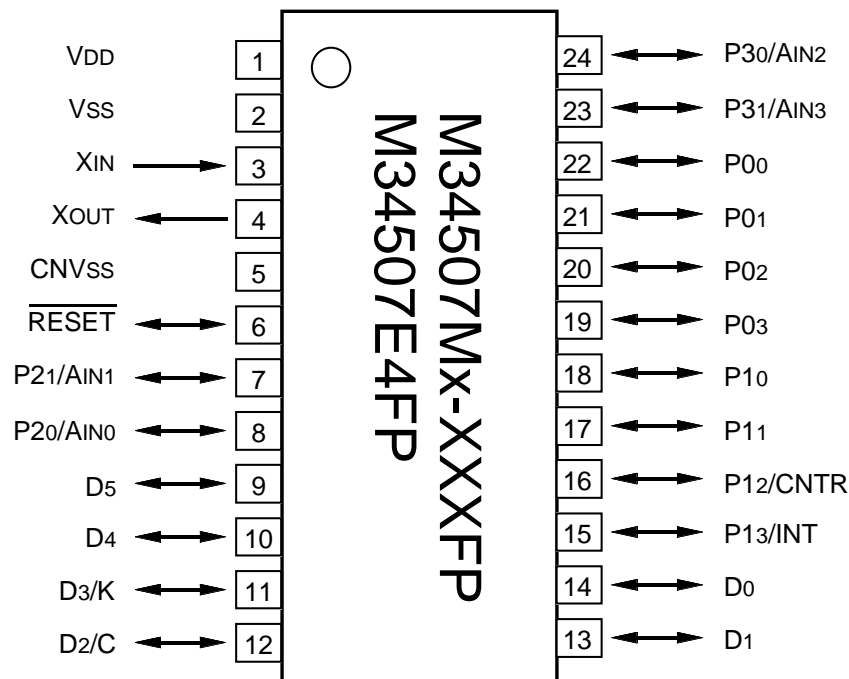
VDD 1
VSS 2
XIN 3
XOUT 4
CNVSS 5
$\overline{\text{RESET}}$ 6
P21/AIN1 7
P20/AIN0 8
D5 9
D4 10
D3/K 11
D2/C 12

M34507Mx-XXXFP
M34507E4FP

24 P30/AIN2
23 P31/AIN3
22 P00
21 P01
20 P02
19 P03
18 P10
17 P11
16 P12/CNTR
15 P13/INT
14 D0
13 D1